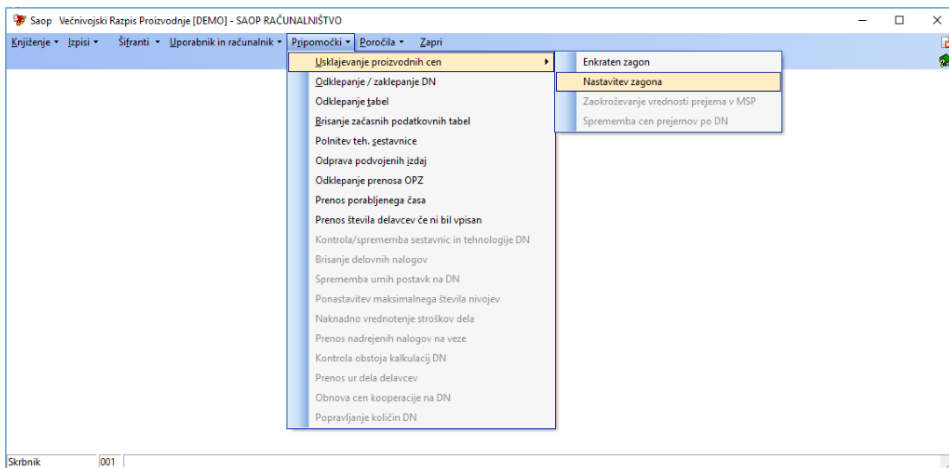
Saop Večnivojski Razpis Proizvodnje [DEMO] - SAOP RAČUNALNIŠTVO

Knjiženje ▾ Izpisi ▾ Šifranti ▾ Uporabnik in računalnik ▾ Pripomočki ▾ Poročila ▾ Zapri

Usklajevanje proizvodnih cen
Odklepanje / zaklepanje DN
Odklepanje tabel
Brisanje začasnih podatkovnih tabel
Polnitev teh. sestavnice
Odprava podvojenih izdaj
Odklepanje prenosa OPZ
Prenos porabljenega časa
Prenos števila delavcev če ni bil vpisan
Kontrola/sprememba sestavnic in tehnologije DN
Brisanje delovnih nalogov
Sprememba urnih postavk na DN
Ponastavitev maksimalnega števila nivojev
Naknadno vrednotenje stroškov dela
Prenos nadrejenih nalogov na veze
Kontrola obstoja kalkulacij DN
Prenos ur dela delavcev
Obnova cen kooperacije na DN
Popravljanje količin DN

Enkraten zagon
Nastavitev zagona
Zaokroževanje vrednosti prejema v MSP
Sprememba cen prejemov po DN

Skrbnik 001